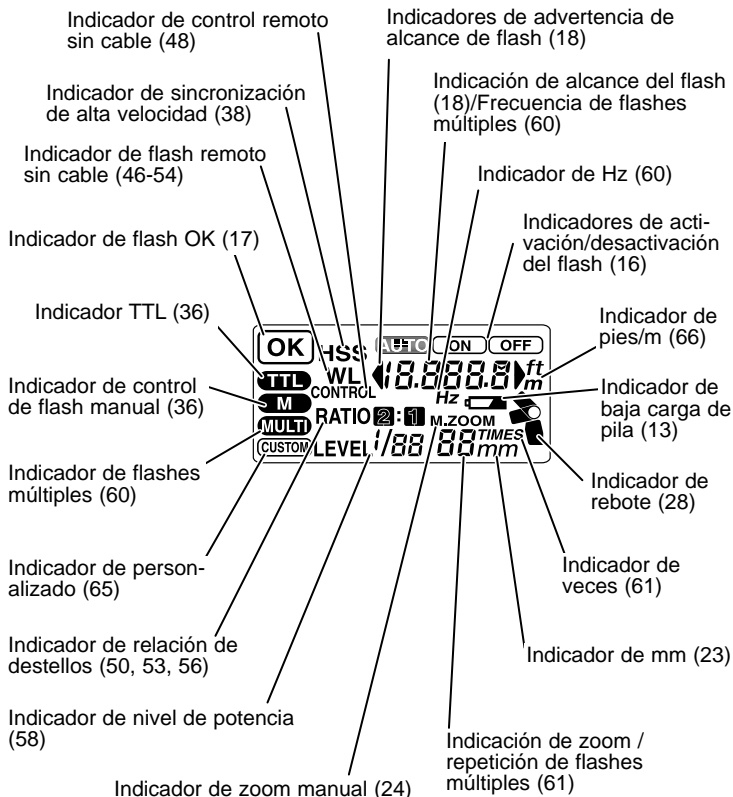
Indicador de control remoto sin cable (48)

Indicadores de advertencia de alcance de flash (18)

Indicador de sincronización de alta velocidad (38)

Indicación de alcance del flash (18)/Frecuencia de flashes múltiples (60)

Indicador de flash remoto sin cable (46-54)

Indicador de Hz (60)

Indicador de flash OK (17)

Indicadores de activación/desactivación del flash (16)

Indicador TTL (36)

Indicador de pies/m (66)

Indicador de control de flash manual (36)

Indicador de baja carga de pila (13)

Indicador de flashes múltiples (60)

Indicador de rebote (28)

OK HSS WL CONTROL AUTO ON OFF 18.888.8 ft m Hz TTL M MULTI CUSTOM RATIO 2 : 1 M.ZOOM LEVEL 1/88 88 TIMES mm

Indicador de personalizado (65)

Indicador de veces (61)

Indicador de relación de destellos (50, 53, 56)

Indicador de mm (23)

Indicador de nivel de potencia (58)

Indicación de zoom / repetición de flashes múltiples (61)

Indicador de zoom manual (24)